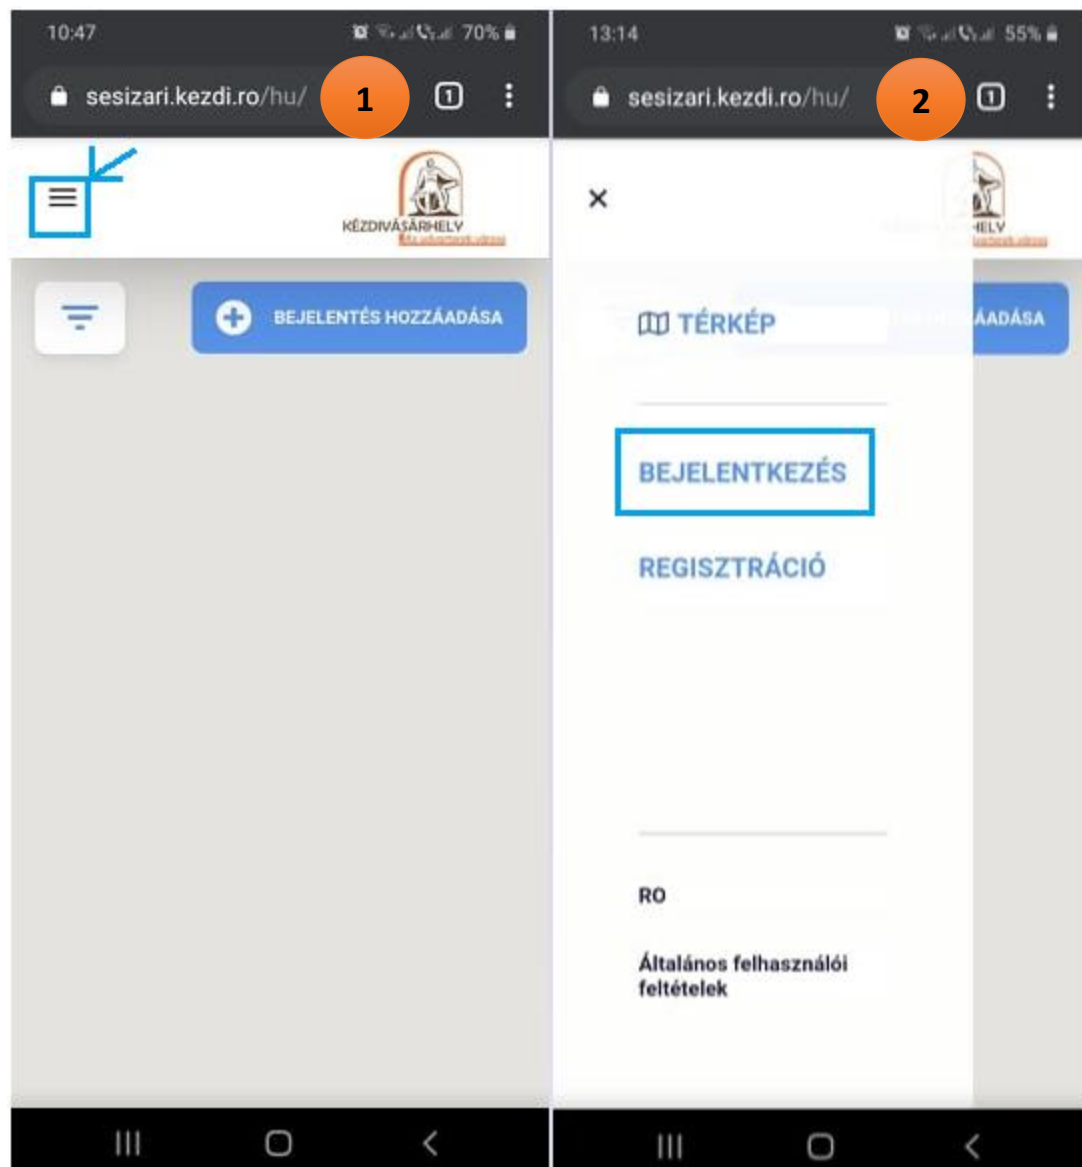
10:47 70%

sesizari.kezdi.ro/hu/

1

1

KÉZDIVÁSÁRHELY
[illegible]

BEJELENTÉS HOZZÁADÁSA

13:14 55%

sesizari.kezdi.ro/hu/

2

1

×

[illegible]ELV
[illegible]

TÉRKÉP

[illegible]ÁADÁSA

BEJELENTKEZÉS

REGISZTRÁCIÓ

RO

Általános felhasználói feltételek